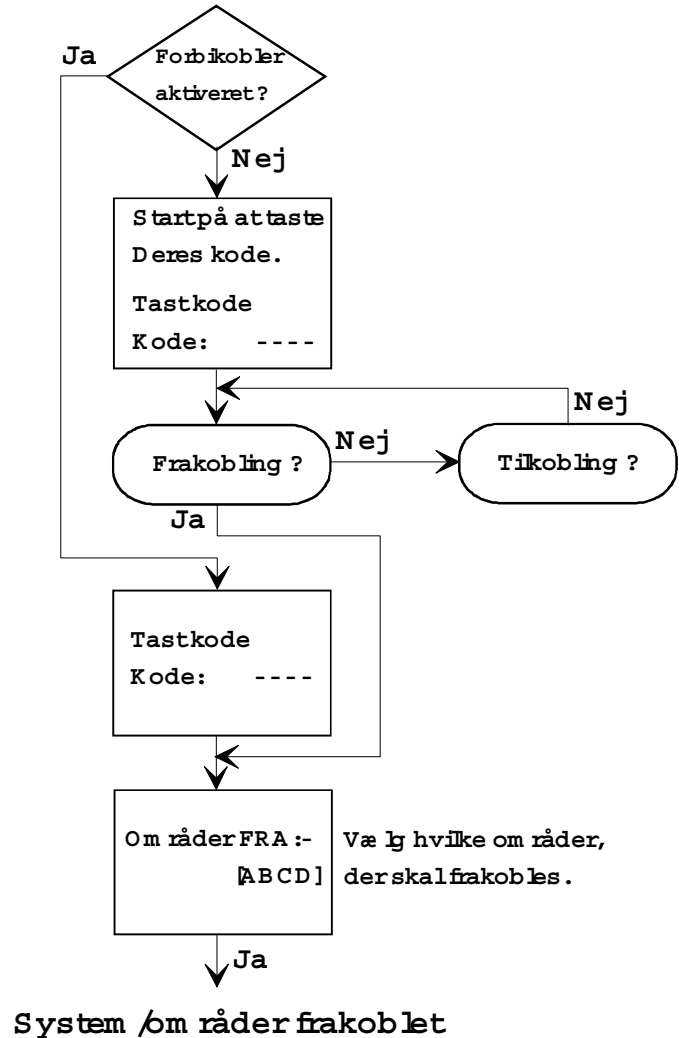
Ja

Forbikobler aktiveret?

Nej

Start på at taste Deres kode.

Tast kode

Kode: ----

Nej

Frakobling ?

Nej

Tilkobling ?

Ja

Tast kode

Kode: ----

Områder FRA :- [ABCD]

Vælg hvilke områder, der skal frakobles.

Ja

System /områder frakoblet